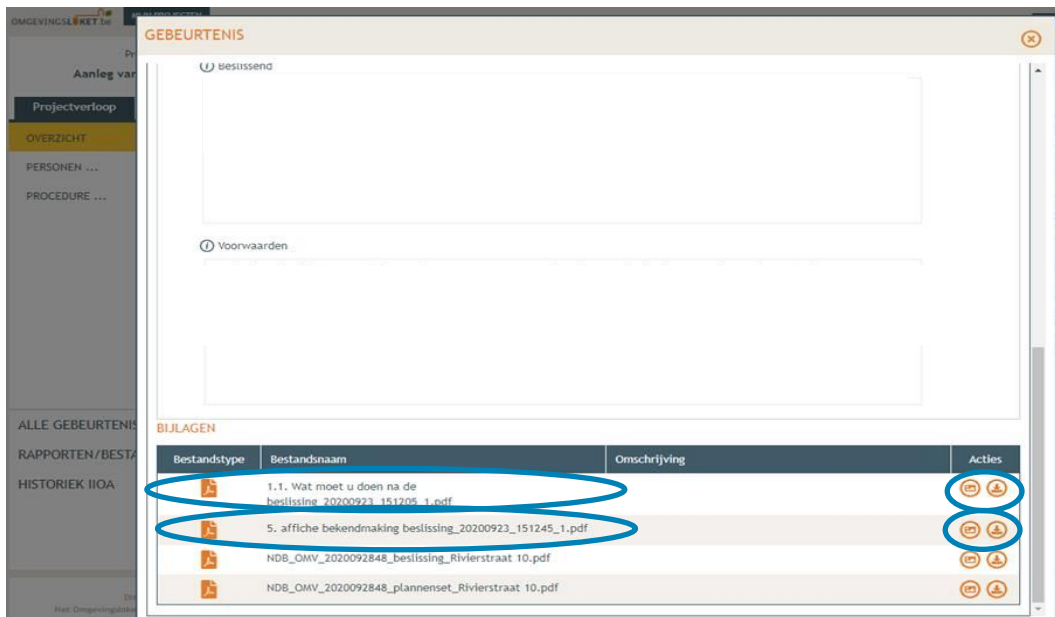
OMGEVINGSLOKET.be

Pr

Aanleg var

Projectverloop

OVERZICHT

PERSONEN ...

PROCEDURE ...

ALLE GEBEURTENIS

RAPPORTEN/BESTA

HISTORIEK IIOA

GEBEURTENIS

Beslissend

Voorwaarden

BIJLAGEN

| Bestandstype | Bestandsnaam | Omschrijving | Acties |
|---|---|---|---|
| | 1.1. Wat moet u doen na de beslissing_20200923_151205_1.pdf | | |
| | 5. affiche bekendmaking beslissing_20200923_151245_1.pdf | | |
| | NDB_OMV_2020092848_beslissing_Rivierstraat 10.pdf | | |
| | NDB_OMV_2020092848_plannenset_Rivierstraat 10.pdf | | |

Het Omgevingslo